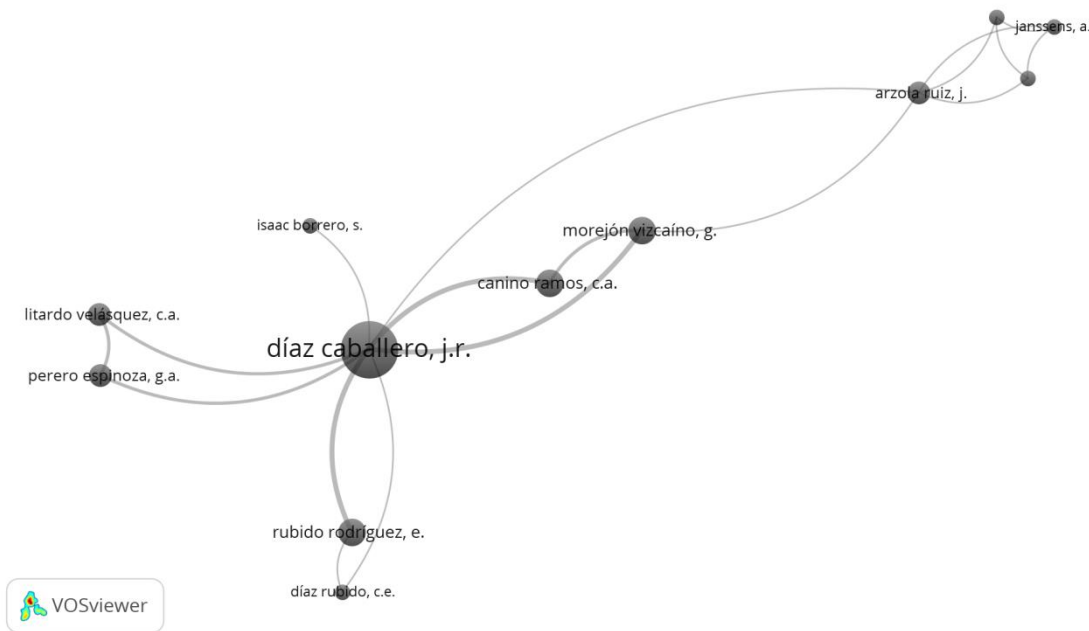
janssens, a.

arzola ruiz, j.

isaac borrero, s.

morejón vizcaíno, g.

canino ramos, c.a.

litardo velásquez, c.a.

díaz caballero, j.r.

perero espinoza, g.a.

rubido rodríguez, e.

díaz rubido, c.e.

VOSviewer